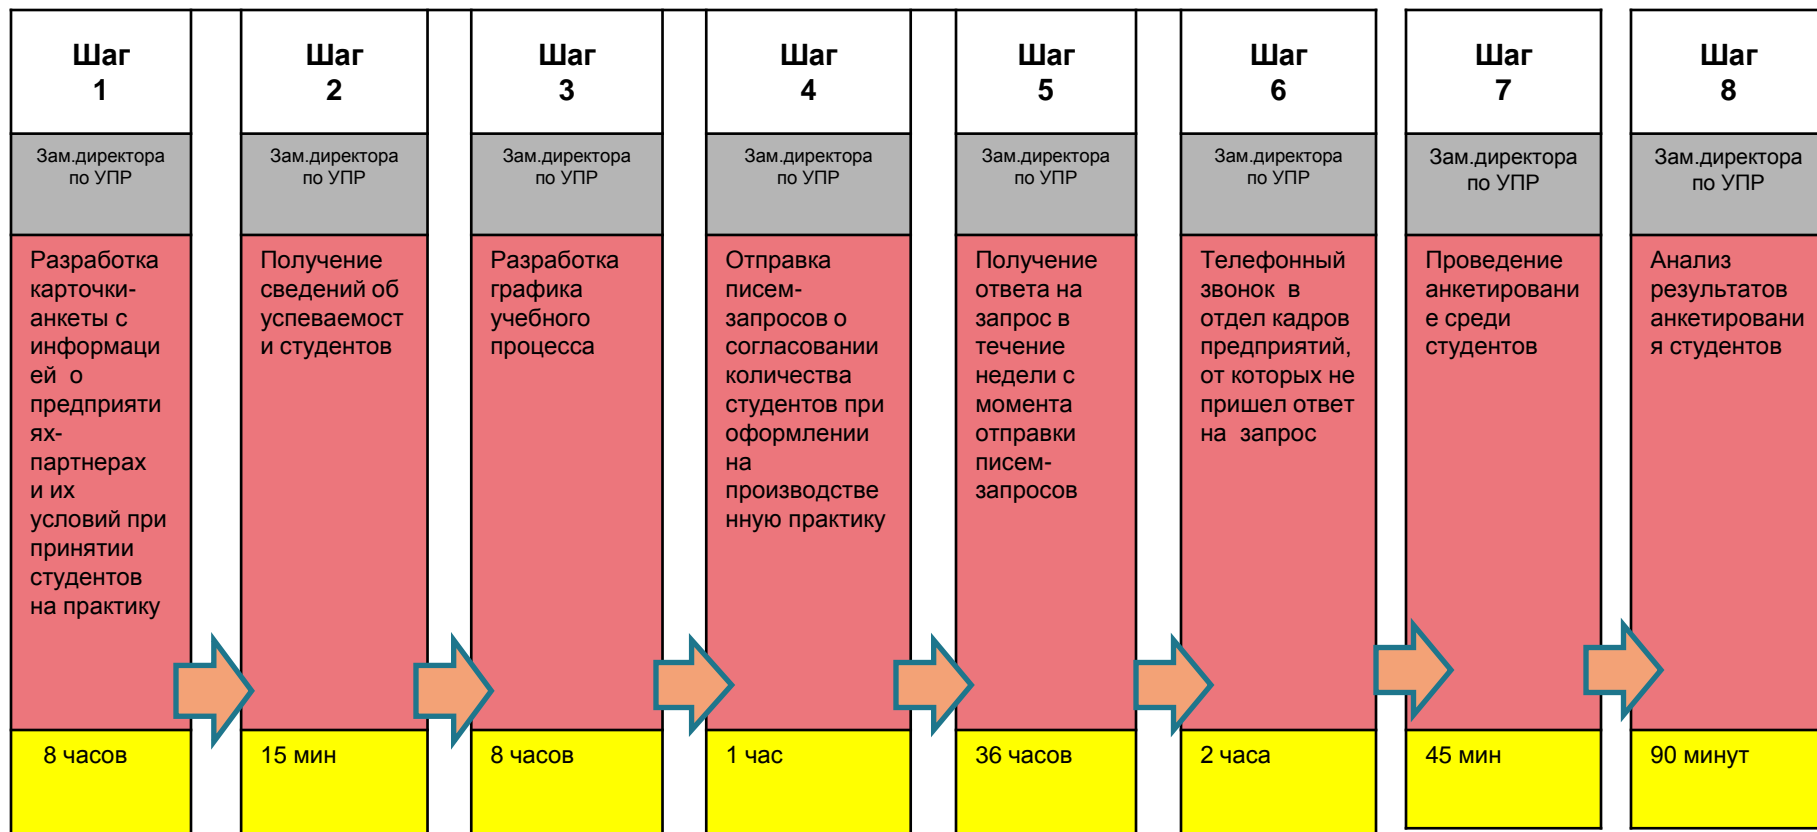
Шаг 1

Зам.директора по УПР

Разработка карточки-анкеты с информацией о предприятиях-партнерах и их условий при принятии студентов на практику

8 часов

Шаг 2

Зам.директора по УПР

Получение сведений об успеваемости студентов

15 мин

Шаг 3

Зам.директора по УПР

Разработка графика учебного процесса

8 часов

Шаг 4

Зам.директора по УПР

Отправка писем-запросов о согласовании количества студентов при оформлении на производственную практику

1 час

Шаг 5

Зам.директора по УПР

Получение ответа на запрос в течение недели с момента отправки писем-запросов

36 часов

Шаг 6

Зам.директора по УПР

Телефонный звонок в отдел кадров предприятий, от которых не пришел ответ на запрос

2 часа

Шаг 7

Зам.директора по УПР

Проведение анкетирование среди студентов

45 мин

Шаг 8

Зам.директора по УПР

Анализ результатов анкетирования студентов

90 минут